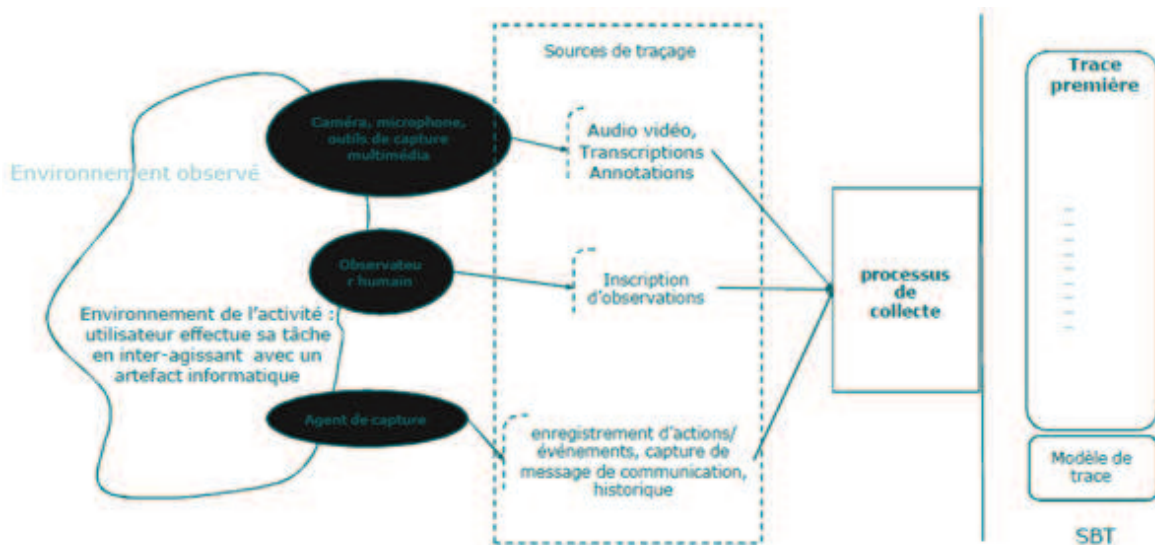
Sources de traçage

Environnement observé

Caméra, microphone, outils de capture multimédia

Audio vidéo, Transcriptions Annotations

Observateur humain

Inscription d'observations

Environnement de l'activité : utilisateur effectue sa tâche en inter-agissant avec un artefact informatique

Agent de capture

enregistrement d'actions/ événements, capture de message de communication, historique

processus de collecte

Trace première

Modèle de trace

SBT